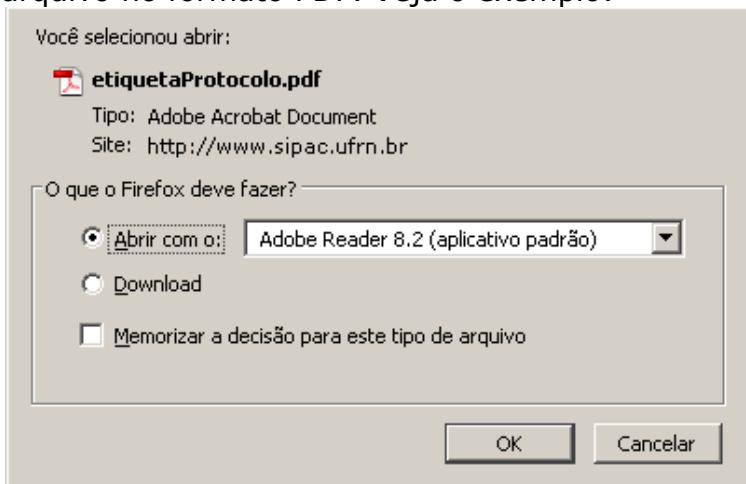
Você selecionou abrir:

etiquetaProtocolo.pdf

Tipo: Adobe Acrobat Document

Site: http://www.sipac.ufrn.br

O que o Firefox deve fazer?

Abrir com o: Adobe Reader 8.2 (aplicativo padrão)

Download

Memorizar a decisão para este tipo de arquivo

OK

Cancelar